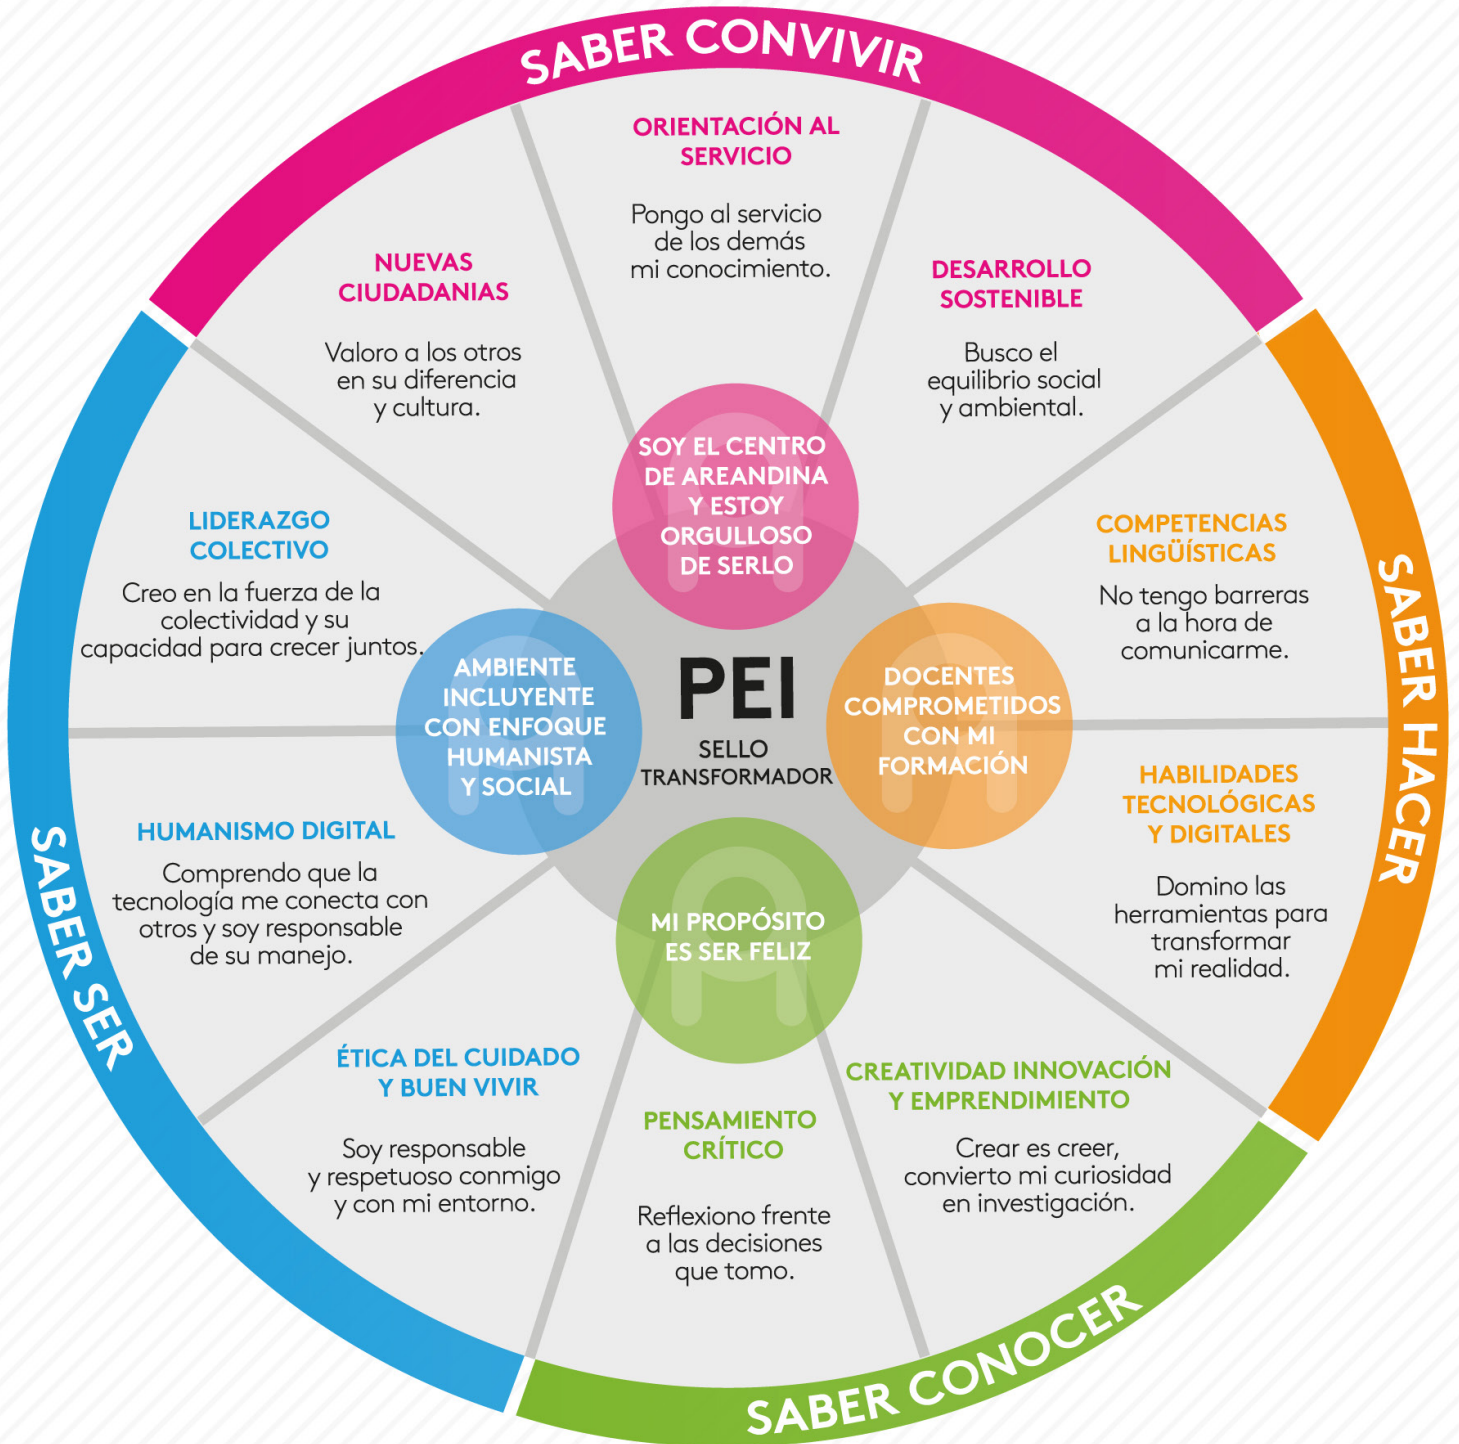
SABER CONVIVIR

ORIENTACIÓN AL SERVICIO

Pongo al servicio de los demás mi conocimiento.

NUEVAS CIUDADANIAS

Valoro a los otros en su diferencia y cultura.

DESARROLLO SOSTENIBLE

Busco el equilibrio social y ambiental.

LIDERAZGO COLECTIVO

Creo en la fuerza de la colectividad y su capacidad para crecer juntos.

SOY EL CENTRO DE AREANDINA Y ESTOY ORGULLOSO DE SERLO

COMPETENCIAS LINGÜÍSTICAS

No tengo barreras a la hora de comunicarme.

SABER HACER

AMBIENTE INCLUYENTE CON ENFOQUE HUMANISTA Y SOCIAL

PEI

SELLO TRANSFORMADOR

DOCENTES COMPROMETIDOS CON MI FORMACIÓN

HABILIDADES TECNOLÓGICAS Y DIGITALES

Domino las herramientas para transformar mi realidad.

HUMANISMO DIGITAL

Comprendo que la tecnología me conecta con otros y soy responsable de su manejo.

SABER SER

MI PROPÓSITO ES SER FELIZ

ÉTICA DEL CUIDADO Y BUEN VIVIR

Soy responsable y respetuoso conmigo y con mi entorno.

PENSAMIENTO CRÍTICO

Reflexiono frente a las decisiones que tomo.

CREATIVIDAD INNOVACIÓN Y EMPRENDIMIENTO

Crear es creer, convierto mi curiosidad en investigación.

SABER CONOCER